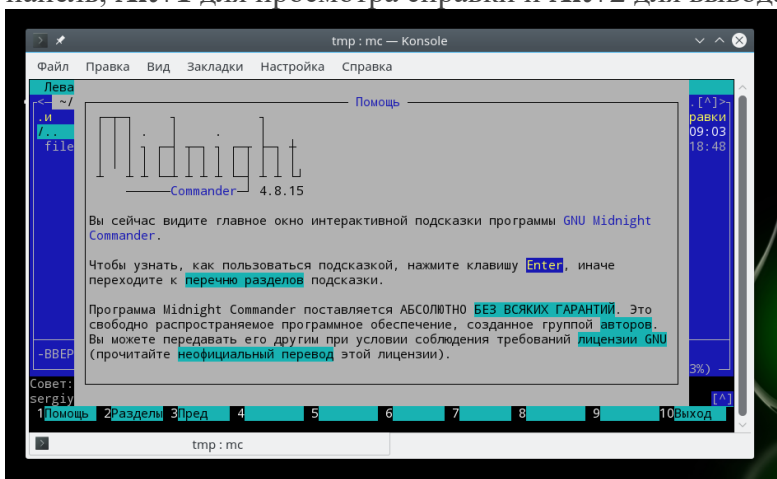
tmp : mc — Konsole

Файл Правка Вид Закладки Настройка Справка

Лева

<- ~/

.и

/..

file

Помощь

Midnight

Commander 4.8.15

Вы сейчас видите главное окно интерактивной подсказки программы GNU Midnight Commander.

Чтобы узнать, как пользоваться подсказкой, нажмите клавишу Enter, иначе переходите к перечню разделов подсказки.

Программа Midnight Commander поставляется АБСОЛЮТНО БЕЗ ВСЯКИХ ГАРАНТИЙ. Это свободно распространяемое программное обеспечение, созданное группой авторов. Вы можете передавать его другим при условии соблюдения требований лицензии GNU (прочитайте неофициальный перевод этой лицензии).

.[^]>

равки

09:03

18:48

-ВВЕР

3%)

Совет:

sergiy

[^]

1Помощь 2Разделы 3Пред 4 5 6 7 8 9 10Выход

tmp : mc